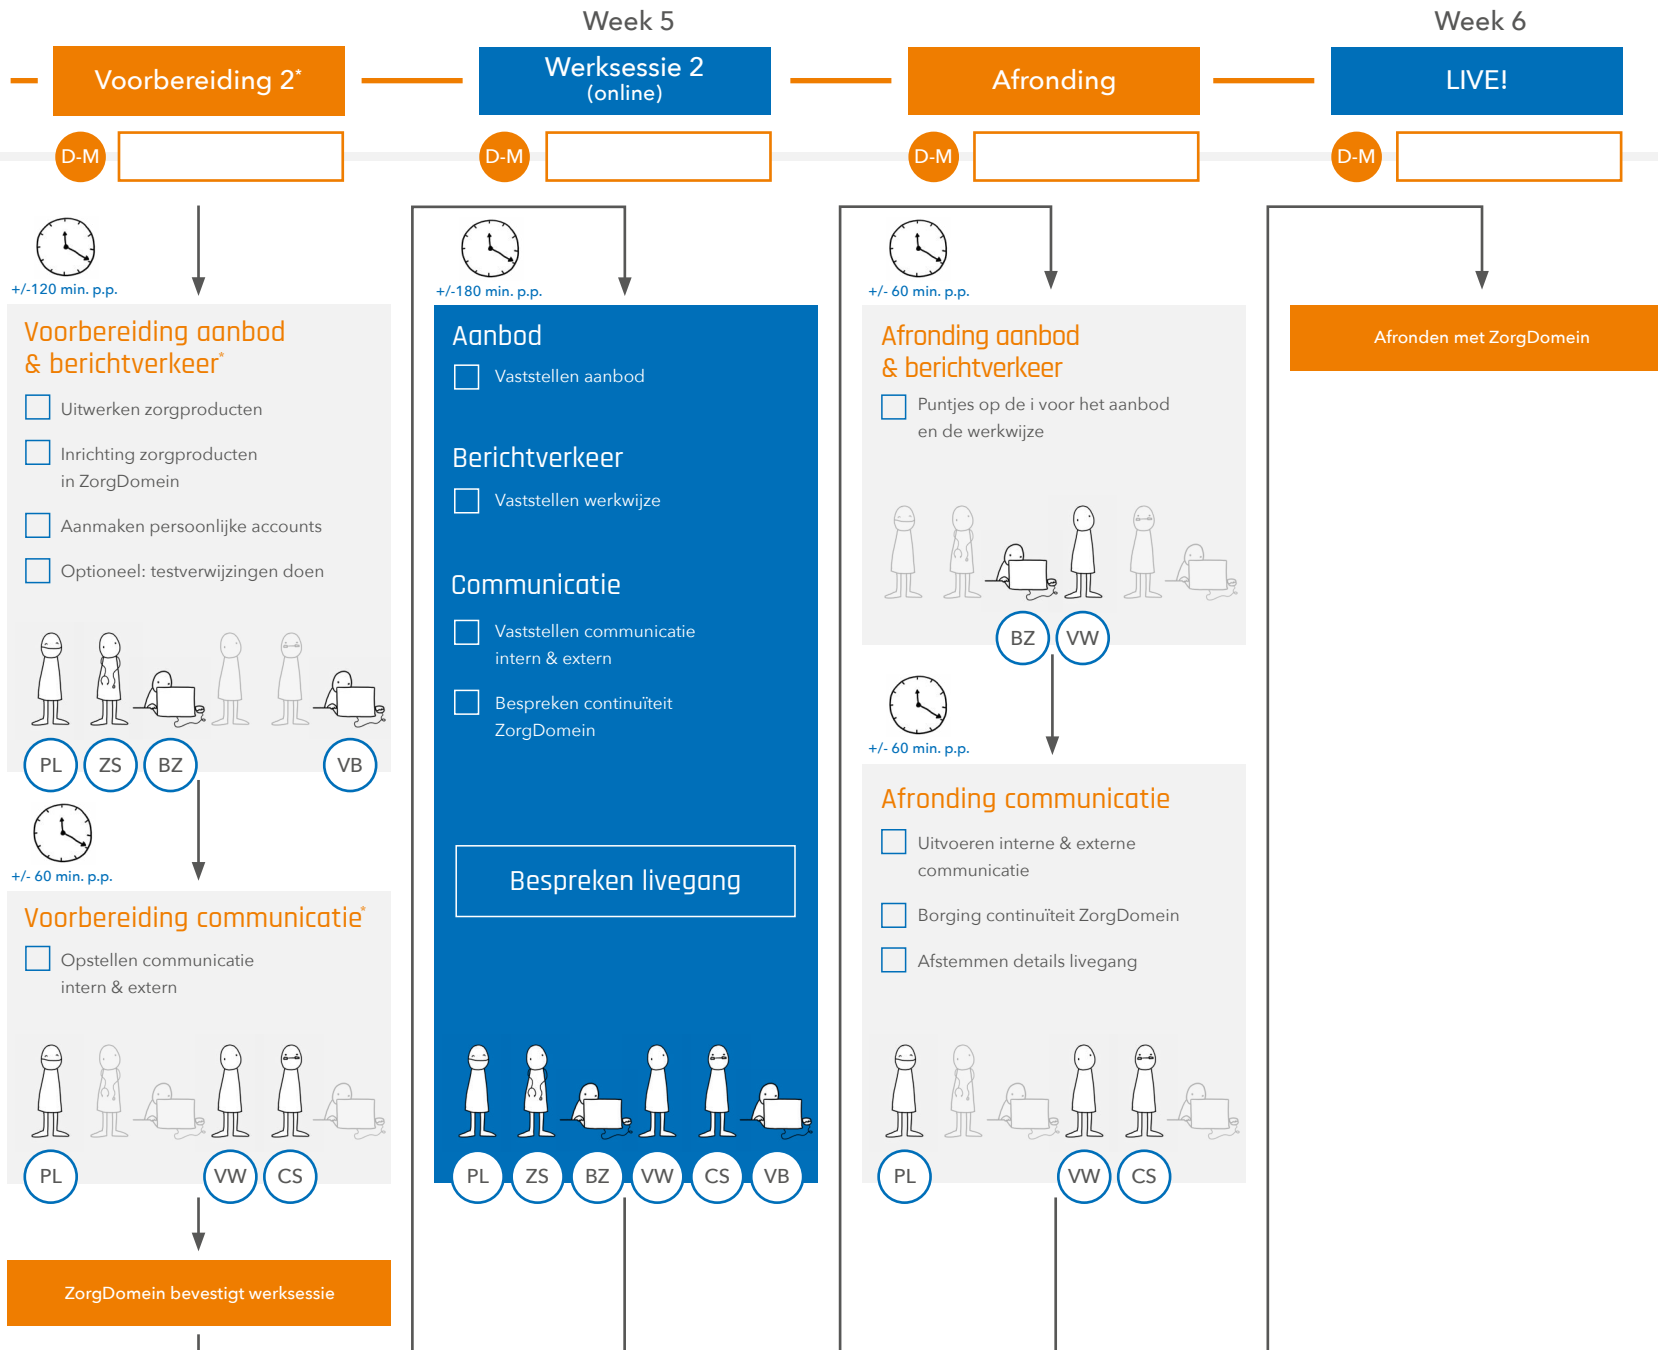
Week 5

Week 6

Voorbereiding 2*

Werksessie 2
(online)

Afronding

LIVE!

D-M

D-M

D-M

D-M

+/-120 min. p.p.

Voorbereiding aanbod & berichtverkeer*

Uitwerken zorgproducten

Inrichting zorgproducten in ZorgDomein

Aanmaken persoonlijke accounts

Optioneel: testverwijzingen doen

PL ZS BZ VB

+/- 60 min. p.p.

Voorbereiding communicatie*

Opstellen communicatie intern & extern

PL VW CS

ZorgDomein bevestigt werksessie

+/-180 min. p.p.

Aanbod

Vaststellen aanbod

Berichtverkeer

Vaststellen werkwijze

Communicatie

Vaststellen communicatie intern & extern

Bespreken continuïteit ZorgDomein

Bespreken livegang

PL ZS BZ VW CS VB

+/- 60 min. p.p.

Afronding aanbod & berichtverkeer

Puntjes op de i voor het aanbod en de werkwijze

BZ VW

+/- 60 min. p.p.

Afronding communicatie

Uitvoeren interne & externe communicatie

Borging continuïteit ZorgDomein

Afstemmen details livegang

PL VW CS

Afronden met ZorgDomein